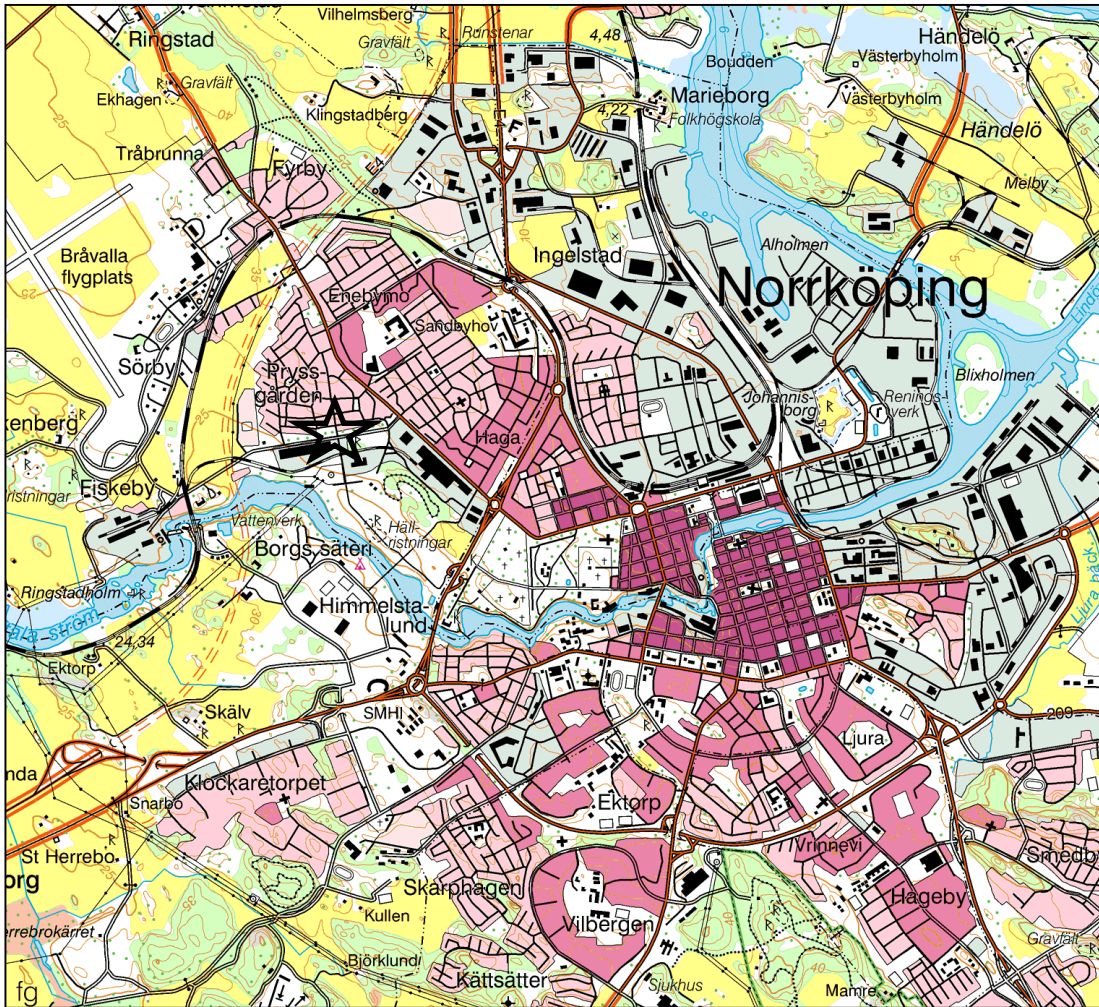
Vilhelmsberg
Ringstad
Gravfält
Runstenar
4,48
Händelö
Boudden
Västerbyholm
Ekhagen
Gravfält
Marieborg
4,22
Folkhögskola
Västerbyholm
Klingstadberg
Händelö
Tråbrunna
Fyrby
Melby
Bråvalla flygplats
Ingelstad
Alholmen
Norrköping
Enebymo
Sandbyhov
Sörby
Pryssgården
Johannisborg
Renings-verk
Blixholmen
kenberg
Haga
Eiskeby
ristningar
Vattenverk
Häll-ristningar
Borgs säteri
Ringstadholm
Himmelstalund
24,34
Ektorp
Skälv
SMHI
209
Ljura
nda
Klockaretorpet
Snarbo
Ektorp
St Herrebo
Vrinnevi
Smedby
org
Skarphagen
Hageby
Kullen
Vilbergen
errebrokärret
Gravfält
Björklund
Kättsätter
fg
Sjukhus
Mamre